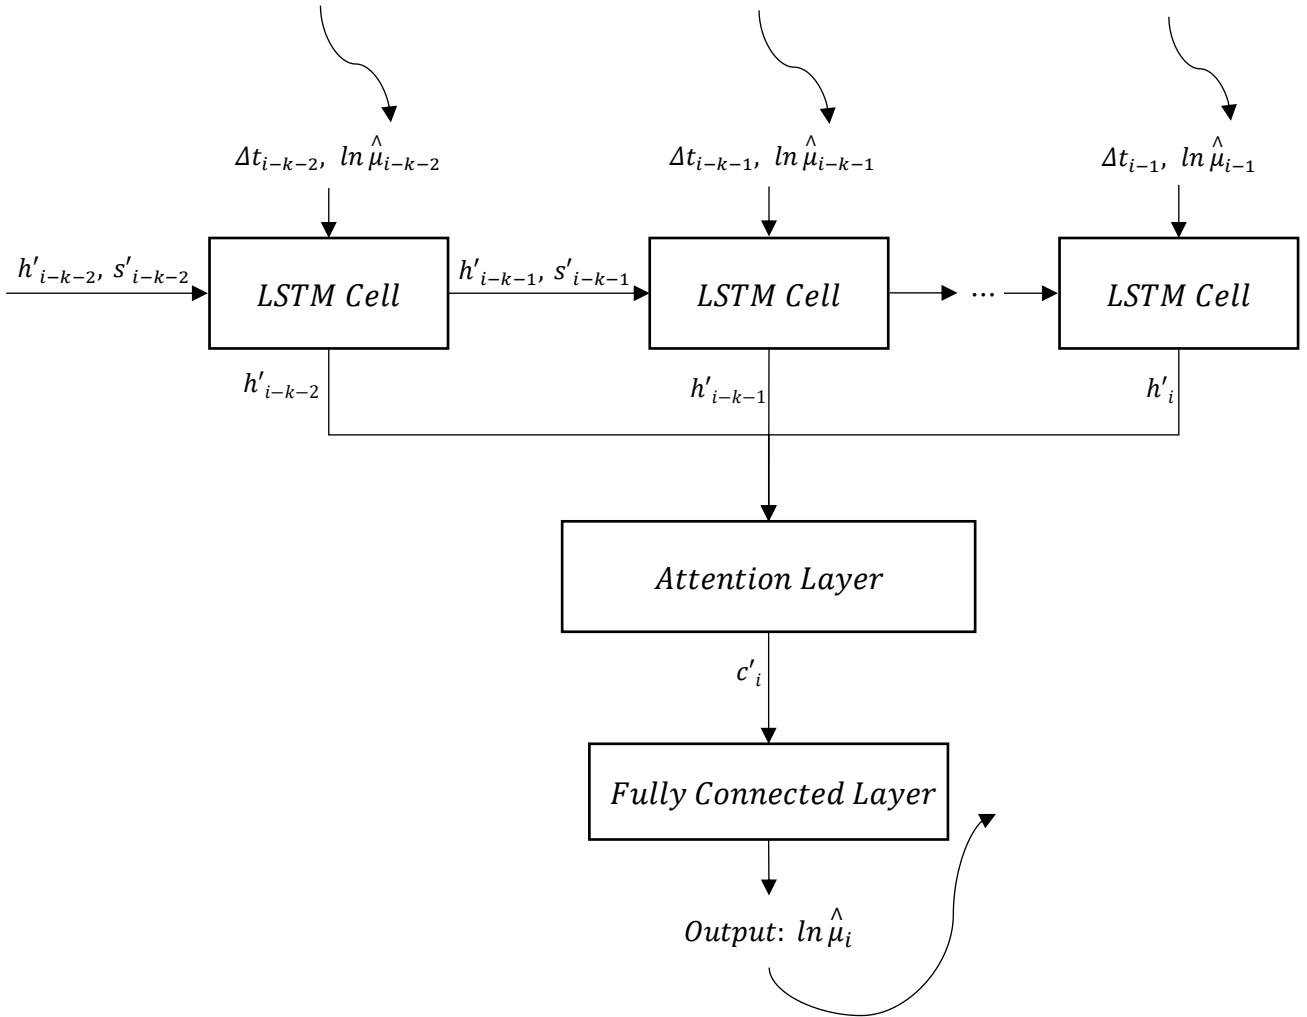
$\Delta t_{i-k-2},\ ln\,\hat{\mu}_{i-k-2}$

$\Delta t_{i-k-1},\ ln\,\hat{\mu}_{i-k-1}$

$\Delta t_{i-1},\ ln\,\hat{\mu}_{i-1}$

$h'_{i-k-2},\ s'_{i-k-2}$

$LSTM\ Cell$

$h'_{i-k-1},\ s'_{i-k-1}$

$LSTM\ Cell$

$\cdots$

$LSTM\ Cell$

$h'_{i-k-2}$

$h'_{i-k-1}$

$h'_{i}$

$Attention\ Layer$

$c'_{i}$

$Fully\ Connected\ Layer$

$Output:\ ln\,\hat{\mu}_{i}$